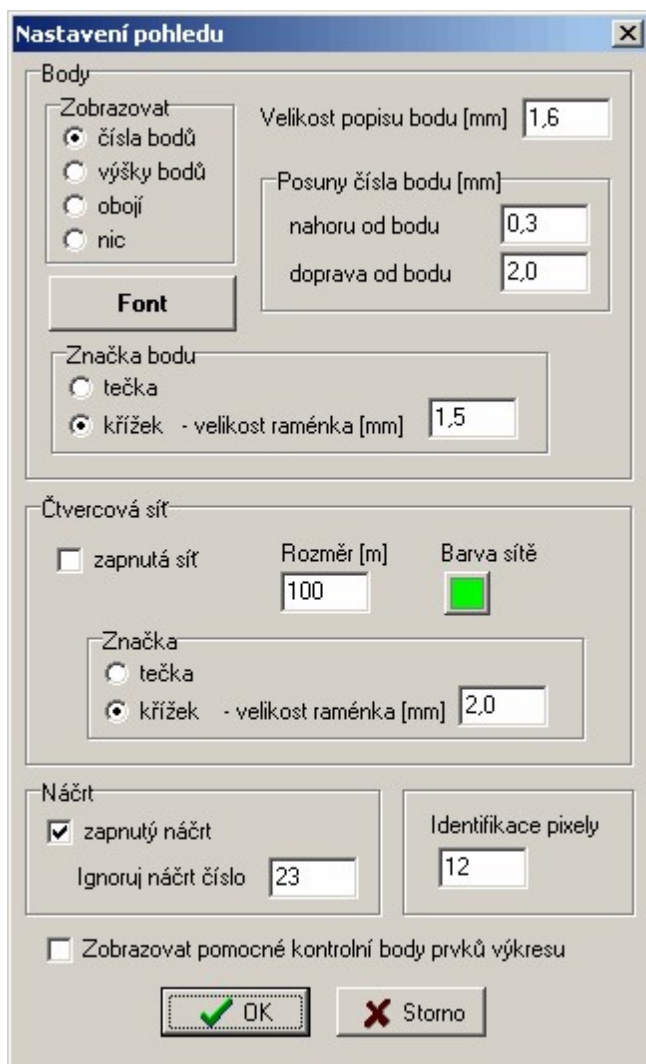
Nastavení pohledu

Body

Zobrazovat
čísla bodů
výšky bodů
obojí
nic

Velikost popisu bodu [mm] 1,6

Posuny čísla bodu [mm]
nahoru od bodu 0,3
doprava od bodu 2,0

Font

Značka bodu
tečka
křížek - velikost raménka [mm] 1,5

Čtvercová síť
zapnutá síť
Rozměr [m] 100
Barva sítě

Značka
tečka
křížek - velikost raménka [mm] 2,0

Náčrt
zapnutý náčrt
Ignoruj náčrt číslo 23

Identifikace pixely 12

Zobrazovat pomocné kontrolní body prvků výkresu

OK
Storno